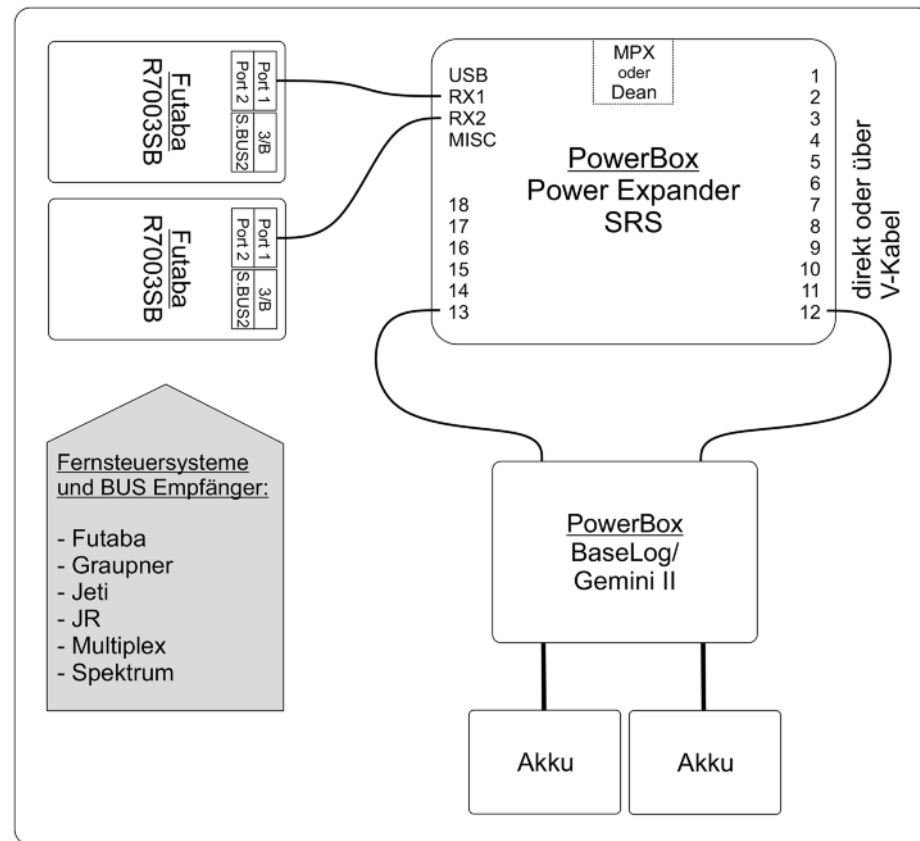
Futaba
R7003SB

Port 1
Port 2
3/B
S.BUS2

Futaba
R7003SB

Port 1
Port 2
3/B
S.BUS2

MPX
oder
Dean

USB
RX1
RX2
MISC

PowerBox
Power Expander
SRS

18
17
16
15
14
13

1
2
3
4
5
6
7
8
9
10
11
12

direkt oder über
V-Kabel

Fernsteuersysteme
und BUS Empfänger:

- Futaba
- Graupner
- Jeti
- JR
- Multiplex
- Spektrum

PowerBox
BaseLog/
Gemini II

Akku

Akku